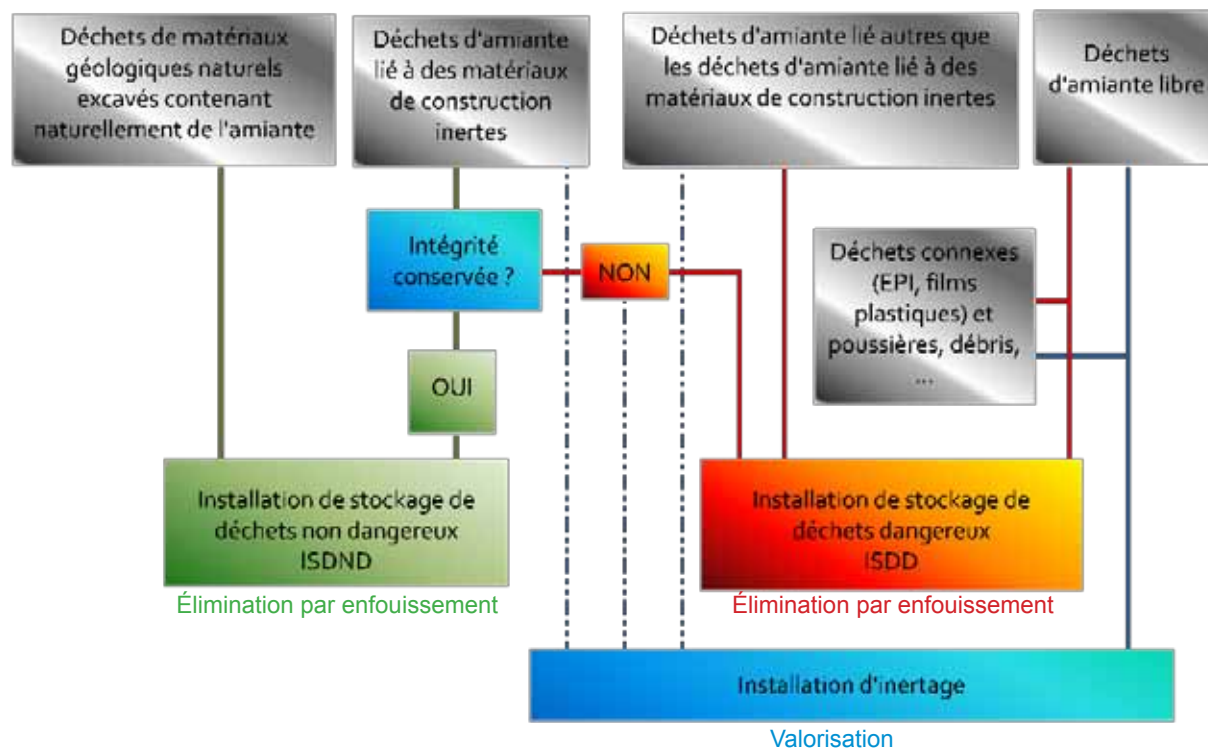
Déchets de matériaux géologiques naturels excavés contenant naturellement de l'amiante

Déchets d'amiante lié à des matériaux de construction inertes

Déchets d'amiante lié autres que les déchets d'amiante lié à des matériaux de construction inertes

Déchets d'amiante libre

Intégrité conservée ?

NON

OUI

Déchets connexes (EPI, films plastiques) et poussières, débris, ...

Installation de stockage de déchets non dangereux ISDND

Élimination par enfouissement

Installation de stockage de déchets dangereux ISDD

Élimination par enfouissement

Installation d'inertage

Valorisation